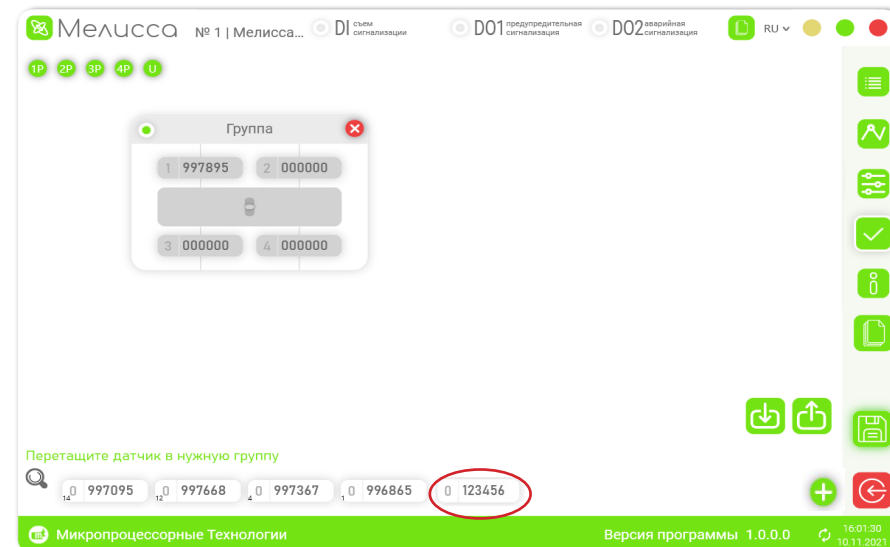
Мелисса № 1 | Мелисса... DI съем сигнализации DO1 предупредительная сигнализация DO2 аварийная сигнализация RU

1P 2P 3P 4P U

Группа

1 997895 2 000000

3 000000 4 000000

Перетащите датчик в нужную группу

14 0 997095 12 0 997668 4 0 997367 1 0 996865 0 123456

Микропроцессорные Технологии Версия программы 1.0.0.0 16:01:30 10.11.2021